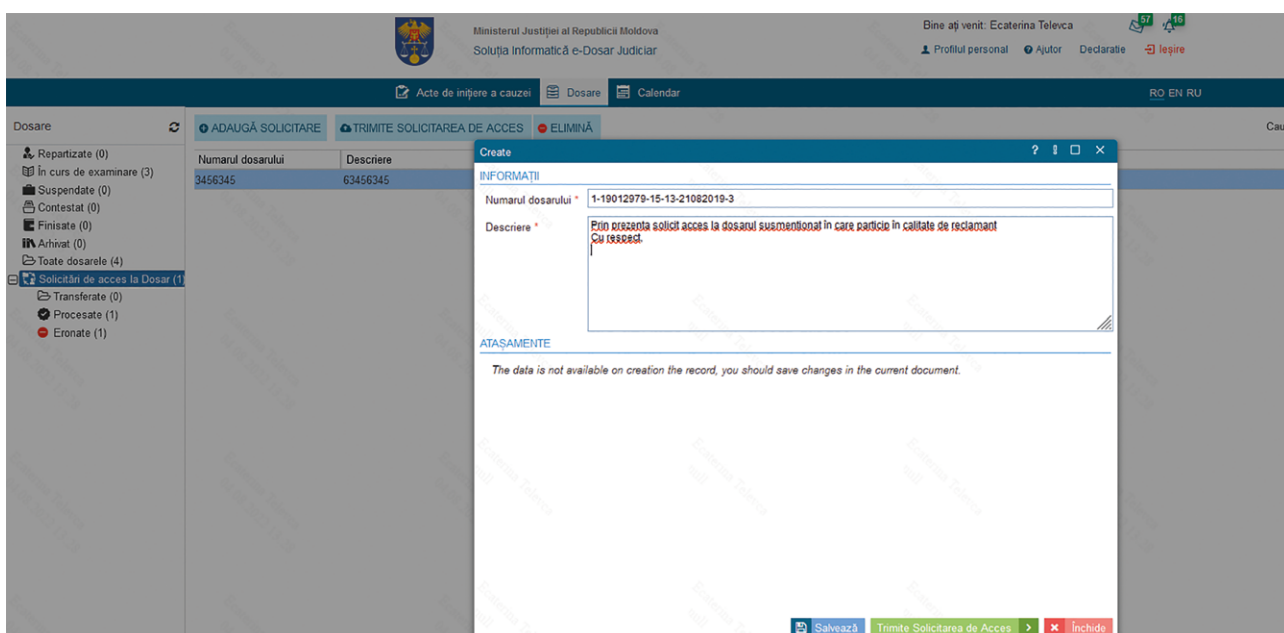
Ministerul Justiției al Republicii Moldova
Soluția Informatică e-Dosar Judiciar

Bine ați venit: Ecaterina Televca
57 16
Profilul personal Ajutor Declaratie Ieșire

Acte de inițiere a cauzei Dosare Calendar
RO EN RU

Dosare
ADAUGĂ SOLICITARE TRIMITE SOLICITAREA DE ACCES ELIMINĂ
Cau

Repartizate (0)
În curs de examinare (3)
Suspendate (0)
Contestat (0)
Finisate (0)
Arhivat (0)
Toate dosarele (4)
Solicitări de acces la Dosar (1)
Transferate (0)
Procesate (1)
Eronate (1)

| Numarul dosarului | Descriere |
|---|---|
| 3456345 | 63456345 |

Create
? ! □ ×
INFORMAȚII
Numarul dosarului * 1-19012979-15-13-21082019-3
Descriere * Prin prezenta solicit acces la dosarul susmentionat în care particip în calitate de reclamant
Cu respect.

ATAȘAMENTE
The data is not available on creation the record, you should save changes in the current document.

Salvează Trimite Solicitarea de Acces Închide